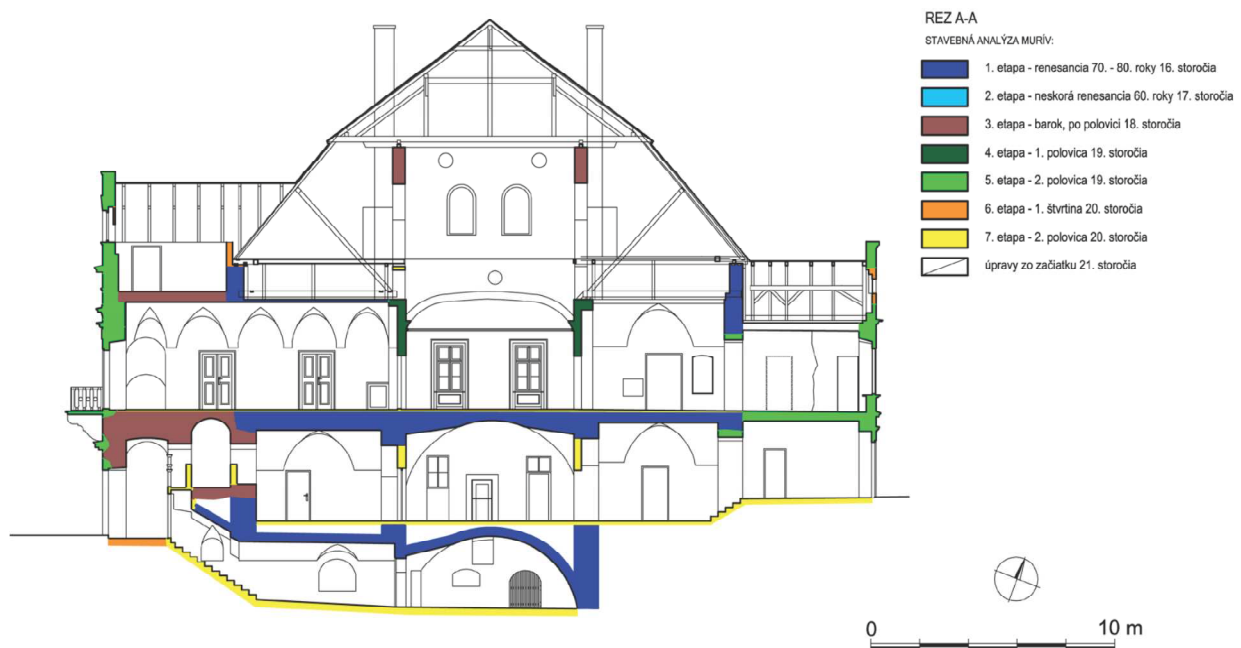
REZ A-A
STAVEBNÁ ANALÝZA MURÍV:

1. etapa - renesancia 70. - 80. roky 16. storočia
2. etapa - neskorá renesancia 60. roky 17. storočia
3. etapa - barok, po polovici 18. storočia
4. etapa - 1. polovica 19. storočia
5. etapa - 2. polovica 19. storočia
6. etapa - 1. štvrtina 20. storočia
7. etapa - 2. polovica 20. storočia
úpravy zo začiatku 21. storočia

0
10 m